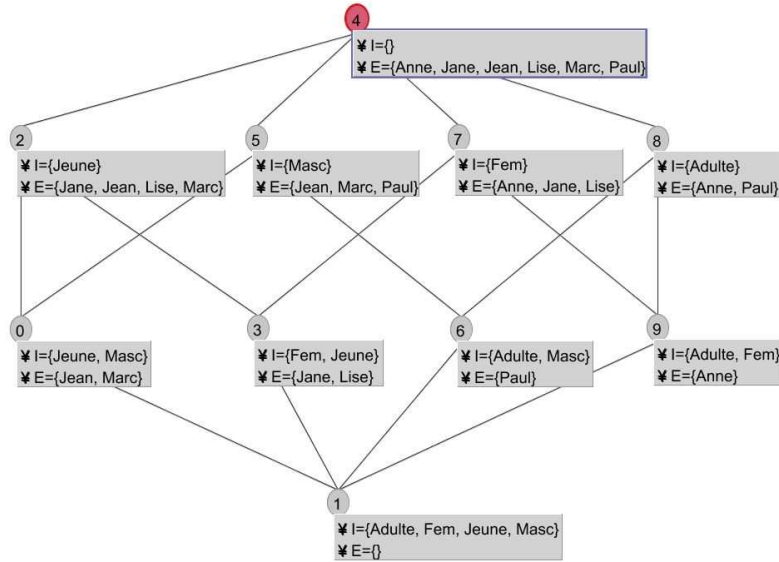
4
¥ I={}
¥ E={Anne, Jane, Jean, Lise, Marc, Paul}

2
¥ I={Jeune}
¥ E={Jane, Jean, Lise, Marc}

5
¥ I={Masc}
¥ E={Jean, Marc, Paul}

7
¥ I={Fem}
¥ E={Anne, Jane, Lise}

8
¥ I={Adulte}
¥ E={Anne, Paul}

0
¥ I={Jeune, Masc}
¥ E={Jean, Marc}

3
¥ I={Fem, Jeune}
¥ E={Jane, Lise}

6
¥ I={Adulte, Masc}
¥ E={Paul}

9
¥ I={Adulte, Fem}
¥ E={Anne}

1
¥ I={Adulte, Fem, Jeune, Masc}
¥ E={}